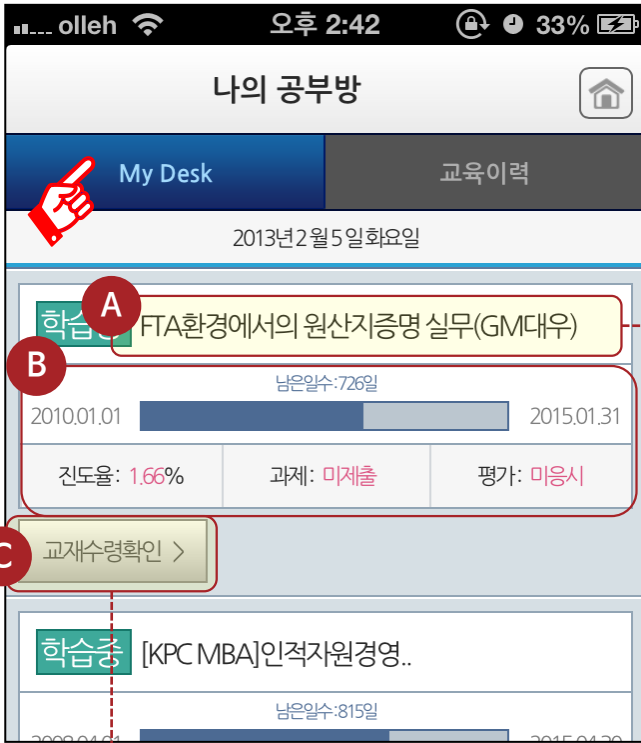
olleh 오후 2:42 33%

나의 공부방

My Desk

교육이력

2013년 2월 5일 화요일

학습중 A FTA환경에서의 원산지증명 실무(GM대우)

B

남은일수:726일

2010.01.01 2015.01.31

진도율: 1.66%

과제: 미제출

평가: 미응시

C 교재수령확인 >

학습중 [KPC MBA]인적자원경영..

남은일수:815일

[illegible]